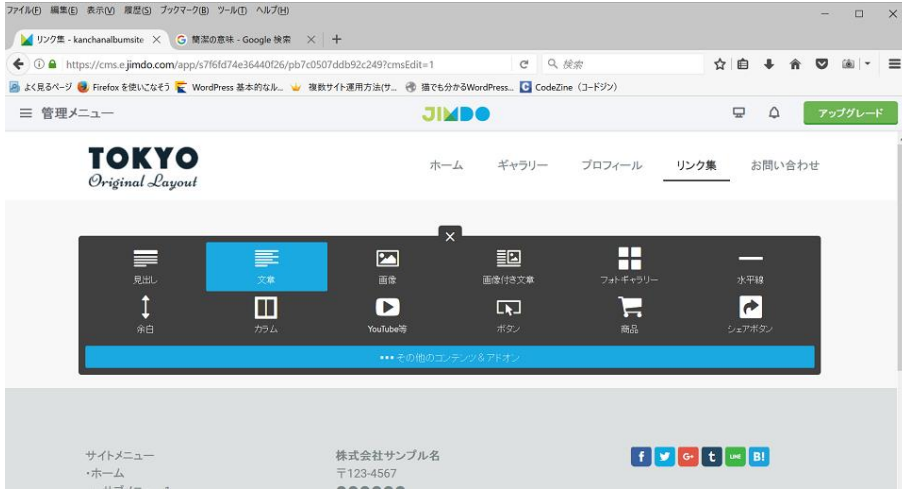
ファイル(F) 編集(E) 表示(V) 履歴(S) ブックマーク(B) ツール(T) ヘルプ(H)

リンク集 - kanchanalbumsite × 簡潔の意味 - Google 検索 × +

https://cms.e.jimdo.com/app/s7f6fd74e36440f26/pb7c0507ddb92c249?cmsEdit=1

検索

よく見るページ Firefox を使いこなそう WordPress 基本的なル... 複数サイト運用方法(サ... 猫でも分かるWordPress... CodeZine（コードジン）

管理メニュー JIMDO アップグレード

TOKYO
Original Layout

ホーム ギャラリー プロフィール リンク集 お問い合わせ

見出し 文章 画像 画像付き文章 フォトギャラリー 水平線
余白 カラム YouTube等 ボタン 商品 シェアボタン

••• その他のコンテンツ＆アドオン

サイトメニュー
・ホーム

株式会社サンプル名
〒123-4567

f t G+ t LINE B!